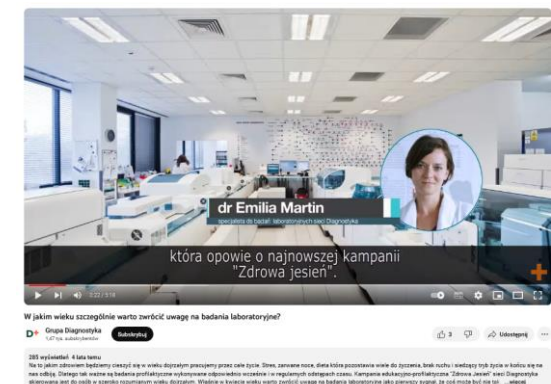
dr Emilia Martin
specjalista ds badań laboratoryjnych sieci Diagnostyka

która opowie o najnowszej kampanii "Zdrowa jesień".

2:22 / 3:19

W jakim wieku szczególnie warto zwrócić uwagę na badania laboratoryjne?

D+ Grupa Diagnostyka
1,47 tys. subskrybentów

Subskrybuj

3

Udostępnij

...

285 wyświetleń 4 lata temu
Na to jakim zdrowiem będziemy cieszyć się w wieku dojrzałym pracujemy przez całe życie. Stres, zarwane noce, dieta która pozostawia wiele do życzenia, brak ruchu i siedzący tryb życia w końcu się na nas odbiją. Dlatego tak ważne są badania profilaktyczne wykonywane odpowiednio wcześnie i w regularnych odstępach czasu. Kampania edukacyjno-profilaktyczna "Zdrowa Jesień" sieci Diagnostyka skierowana jest do osób w szeroko rozumianym wieku dojrzałym. Więcej w kwiecie wieku warto zwrócić uwagę na badania laboratoryjne jako pierwszy sygnał, że coś może być nie tak ...więcej